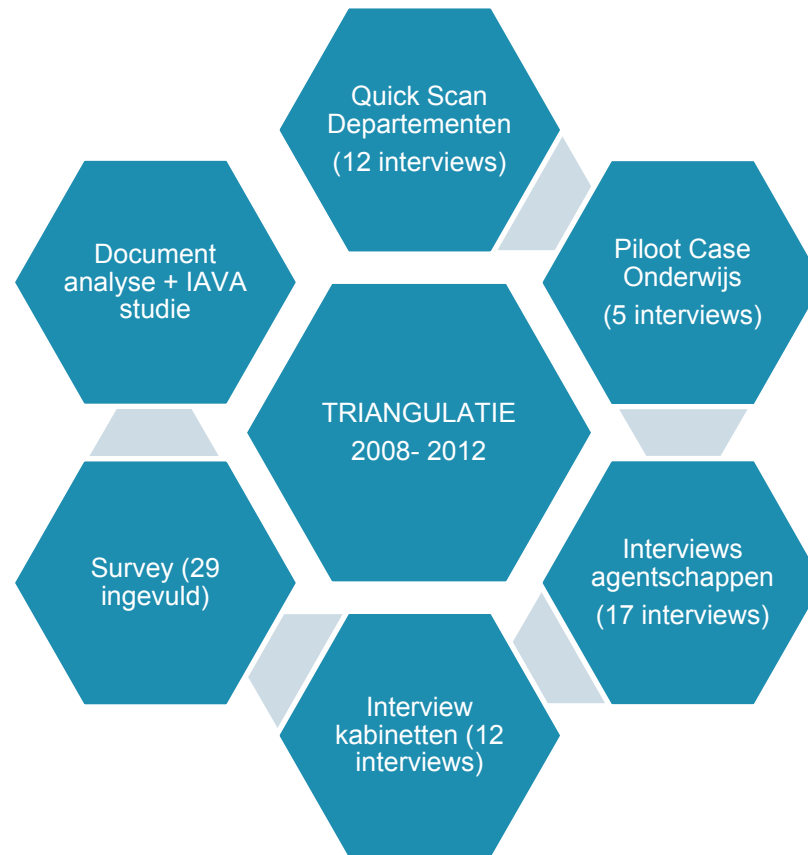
Quick Scan Departementen (12 interviews)

Piloot Case Onderwijs (5 interviews)

Interviews agentschappen (17 interviews)

Interview kabinetten (12 interviews)

Survey (29 ingevuld)

Document analyse + IAVA studie

TRIANGULATIE 2008- 2012